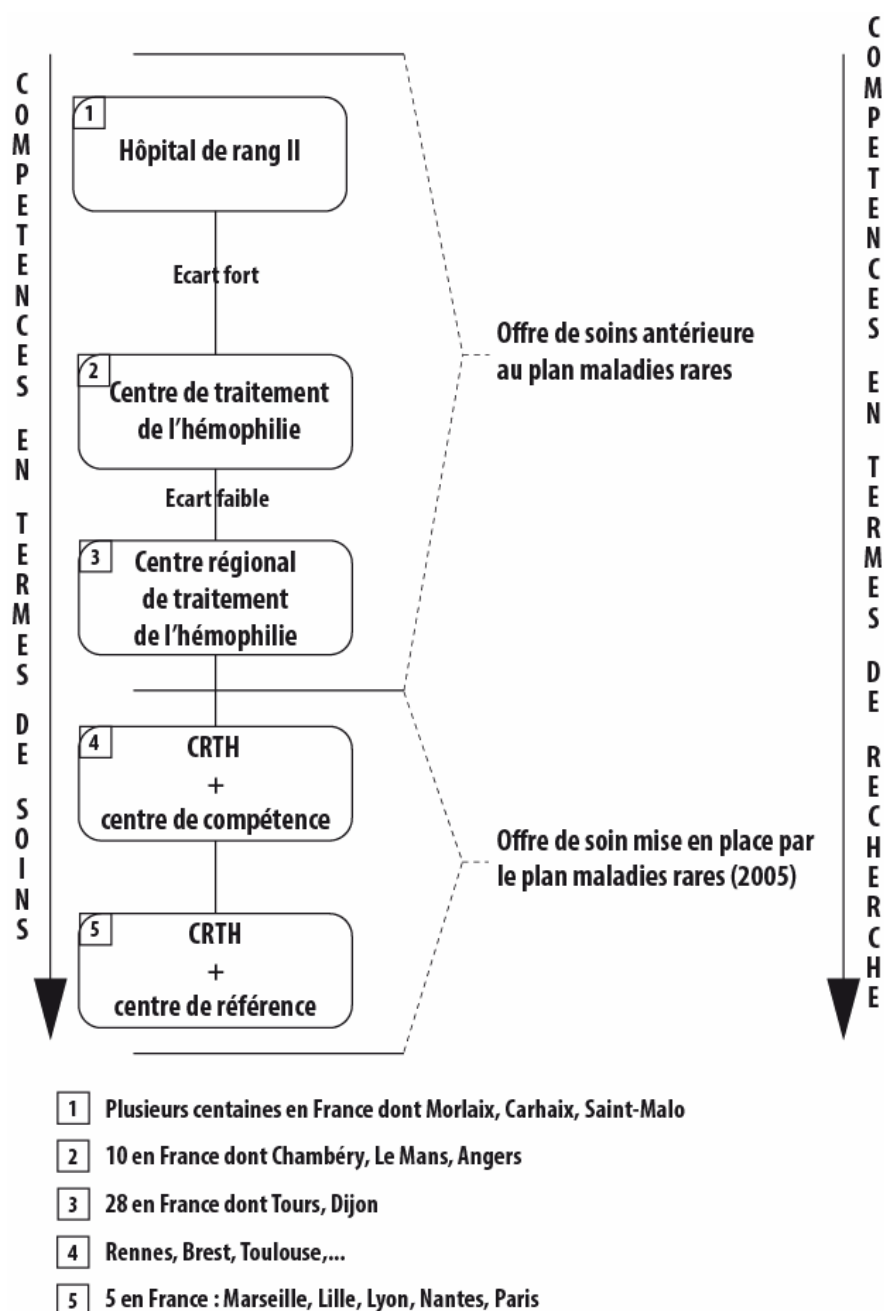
COMPETENCES EN TERMES DE SOINS

1 Hôpital de rang II

Ecart fort

2 Centre de traitement de l'hémophilie

Ecart faible

3 Centre régional de traitement de l'hémophilie

4 CRTH + centre de compétence

5 CRTH + centre de référence

Offre de soins antérieure au plan maladies rares

Offre de soin mise en place par le plan maladies rares (2005)

COMPETENCES EN TERMES DE RECHERCHE

1 Plusieurs centaines en France dont Morlaix, Carhaix, Saint-Malo

2 10 en France dont Chambéry, Le Mans, Angers

3 28 en France dont Tours, Dijon

4 Rennes, Brest, Toulouse,...

5 5 en France : Marseille, Lille, Lyon, Nantes, Paris